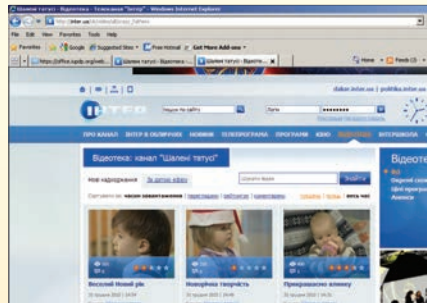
Шалені татусі - Відеотека - Телеканал "Інтер" - Windows Internet Explorer

http://inter.ua/.../Shaleni_Tattusi

File Edit View Favorites Tools Help

Favorites Google Suggested Sites Free Hotmail Get More Add-ons

Шалені татусі - Відеотека - ...

Home Feeds

dakar.inter.ua | politika.inter.ua

ІНТЕР

Пошук по сайту

Логін

••••••••

ПРО КАНАЛ ІНТЕР В ОБЛІГРАХ НОВИНИ ТЕЛЕПРОГРАМА ПРОГРАМИ КІНО ВІДЕОТЕКА ІНТЕРВОЛОНА

Відеотека: канал "Шалені татусі"

Нові надходження За датою ефіру

Шукати відео Знайти

Сортувати за: часом завантаження | переглядами | рейтингом | коментарями

Сьогодні | Тиждень | Місяць | весь час

Відеоте

Веселий Новий рік

Новорічна творчість

Прекрасно кімнату

Сьогодні сеанс

Цієї програми

Анонси